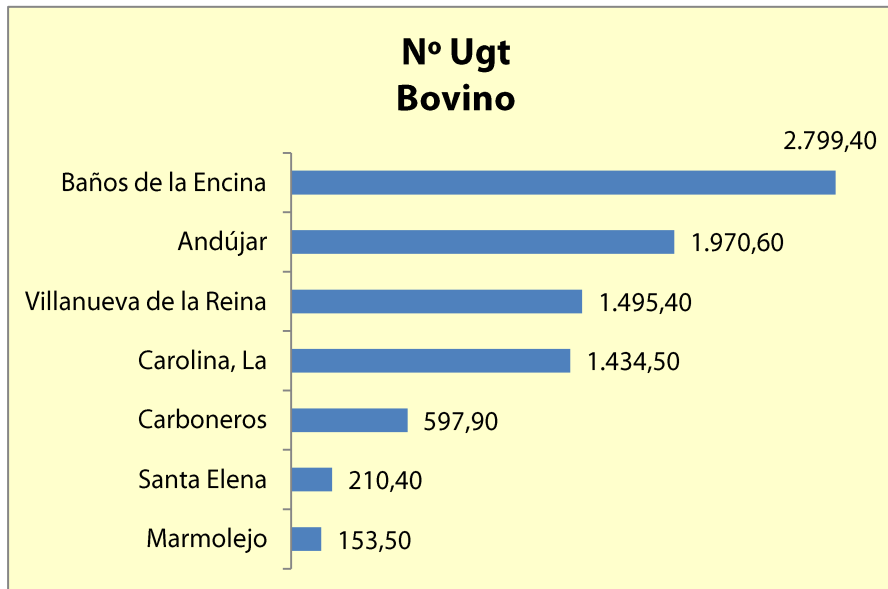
Nº Ugt
Bovino

| | |
|---|---|
| Baños de la Encina | 2.799,40 |
| Andújar | 1.970,60 |
| Villanueva de la Reina | 1.495,40 |
| Carolina, La | 1.434,50 |
| Carboneros | 597,90 |
| Santa Elena | 210,40 |
| Marmolejo | 153,50 |